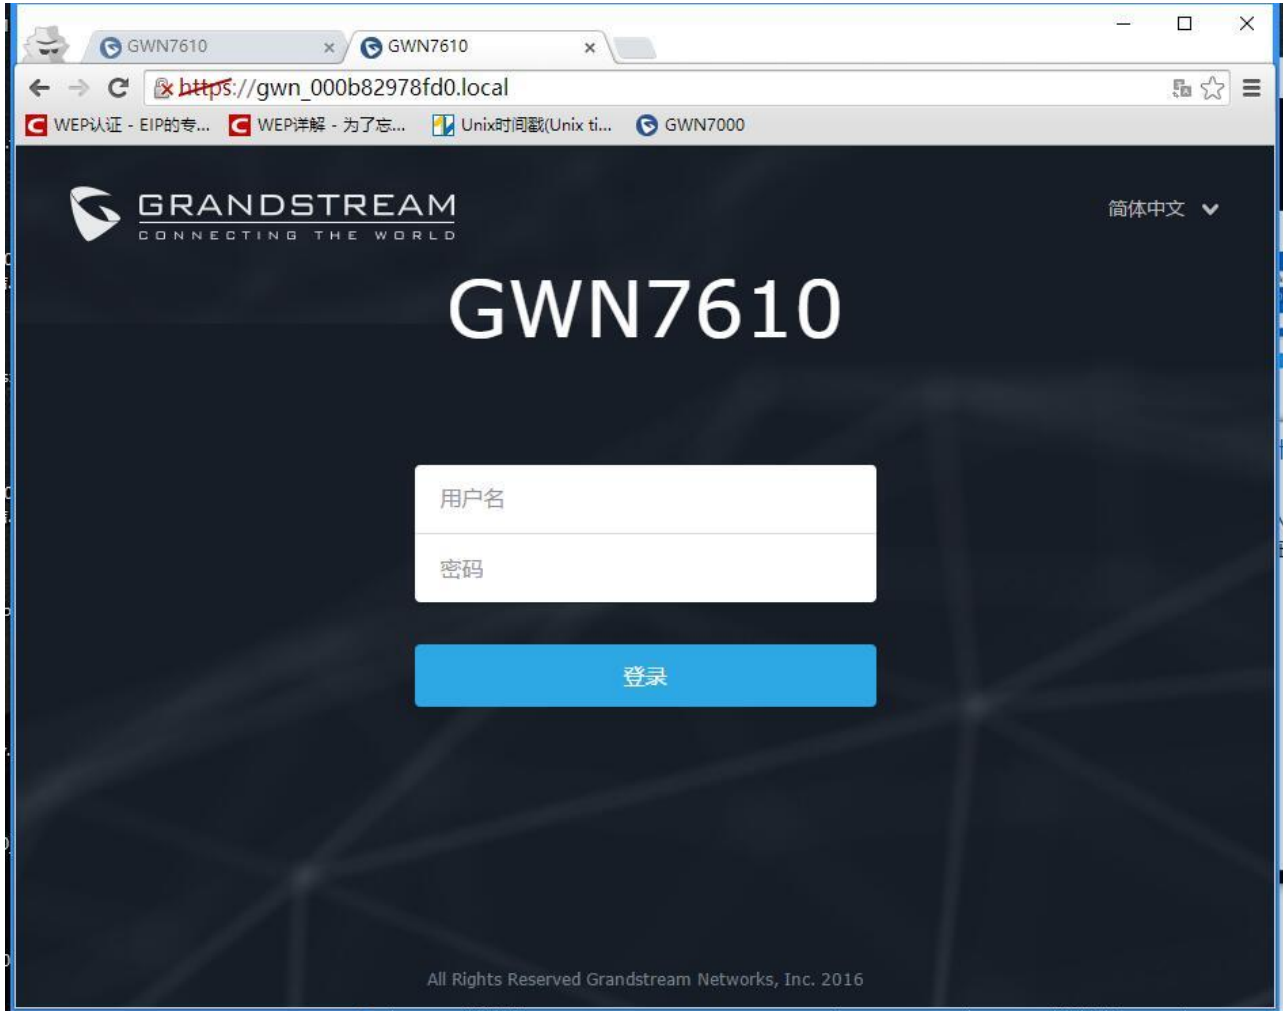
GWN7610 ×
GWN7610 ×

https://gwn_000b82978fd0.local

WEP认证 - EIP的专... WEP详解 - 为了忘... Unix时间戳(Unix ti... GWN7000

GRANDSTREAM
CONNECTING THE WORLD

简体中文

GWN7610

用户名
密码

登录

All Rights Reserved Grandstream Networks, Inc. 2016